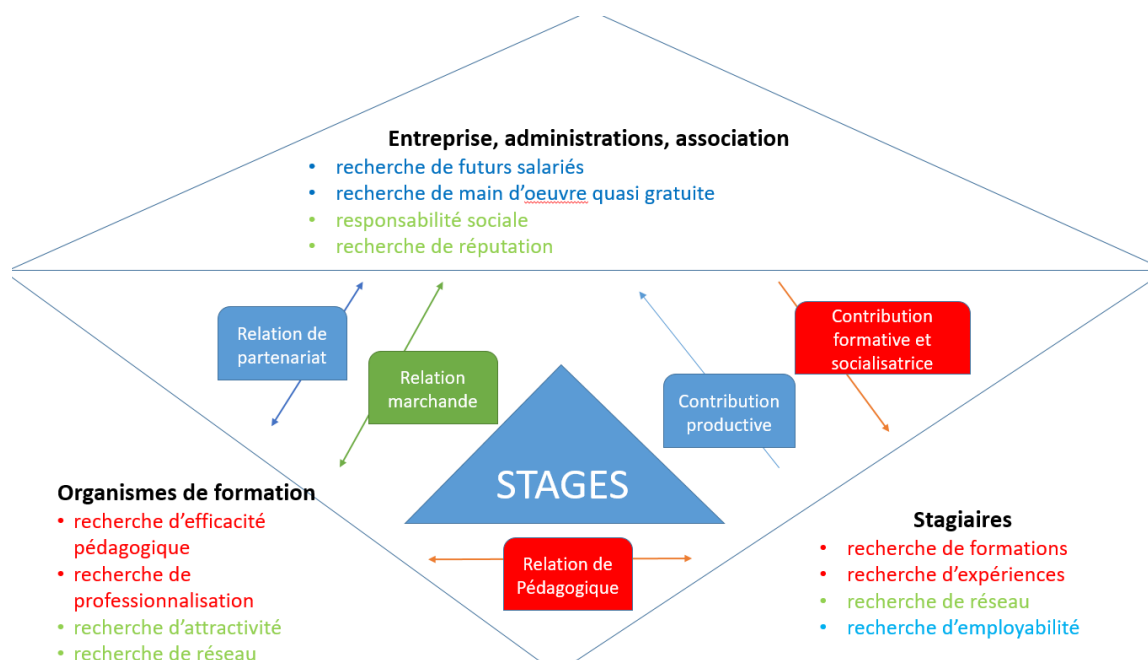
Entreprise, administrations, association
• recherche de futurs salariés
• recherche de main d'oeuvre quasi gratuite
• responsabilité sociale
• recherche de réputation

Relation de partenariat

Relation marchande

Contribution productive

Contribution formative et socialisatrice

STAGES

Organismes de formation
• recherche d'efficacité pédagogique
• recherche de professionnalisation
• recherche d'attractivité
• recherche de réseau

Relation de Pédagogique

Stagiaires
• recherche de formations
• recherche d'expériences
• recherche de réseau
• recherche d'employabilité